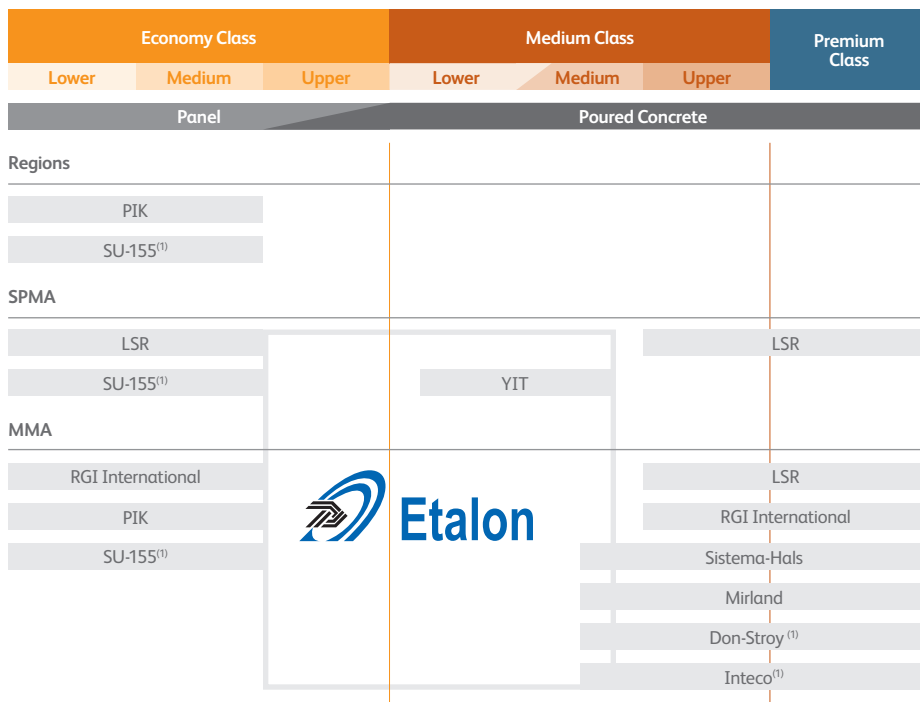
Economy Class

Lower Medium Upper

Medium Class

Lower Medium Upper

Premium Class

Panel

Poured Concrete

Regions

PIK

SU-155$^{(1)}$

SPMA

LSR

SU-155$^{(1)}$

YIT

LSR

MMA

RGI International

PIK

SU-155$^{(1)}$

Etalon

LSR

RGI International

Sistema-Hals

Mirland

Don-Stroy$^{(1)}$

Inteco$^{(1)}$